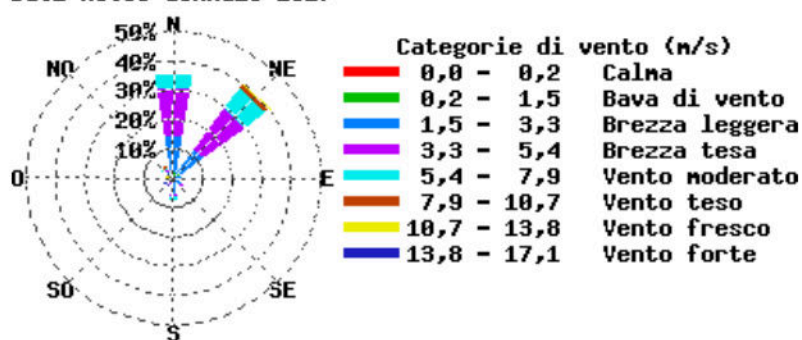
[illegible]

50%
40%
30%
20%
10%
N
NO
NE
O
E
SO
SE
S

Categorie di vento (m/s)

| | | |
|---|---|---|
| 0,0 - 0,2 | Calma |
| 0,2 - 1,5 | Bava di vento |
| 1,5 - 3,3 | Brezza leggera |
| 3,3 - 5,4 | Brezza tesa |
| 5,4 - 7,9 | Vento moderato |
| 7,9 - 10,7 | Vento teso |
| 10,7 - 13,8 | Vento fresco |
| 13,8 - 17,1 | Vento forte |